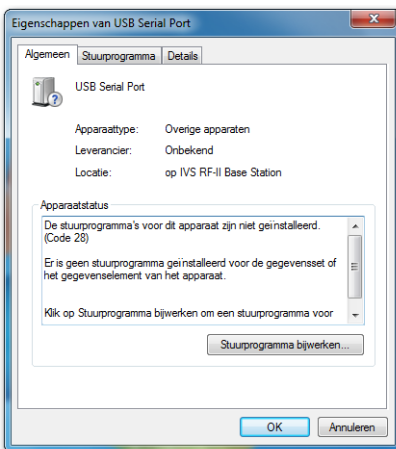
Eigenschappen van USB Serial Port

Algemeen | Stuurprogramma | Details

USB Serial Port

Apparaattype: Overige apparaten
Leverancier: Onbekend
Locatie: op IVS RF-II Base Station

Apparaatstatus

De stuurprogramma's voor dit apparaat zijn niet geïnstalleerd. (Code 28)

Er is geen stuurprogramma geïnstalleerd voor de gegevensset of het gegevenselement van het apparaat.

Klik op Stuurprogramma bijwerken om een stuurprogramma voor

Stuurprogramma bijwerken...

OK | Annuleren